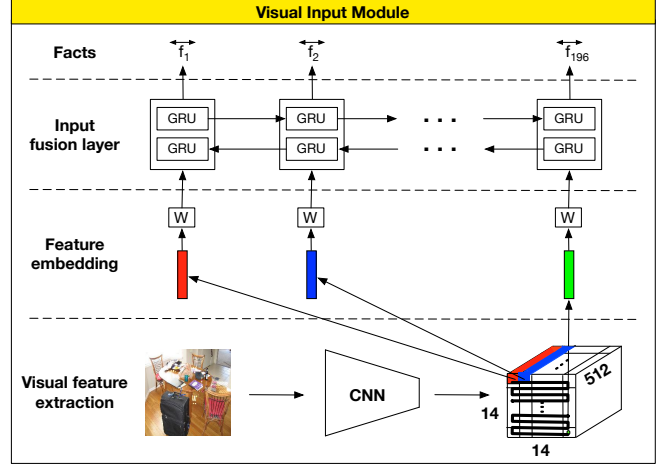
Visual Input Module

Facts

$\overleftrightarrow{f_1}$ $\overleftrightarrow{f_2}$ $\overleftrightarrow{f_{196}}$

Input fusion layer

GRU GRU GRU
GRU GRU GRU
. . .
. . .

Feature embedding

W W W

Visual feature extraction

CNN

512
14
14